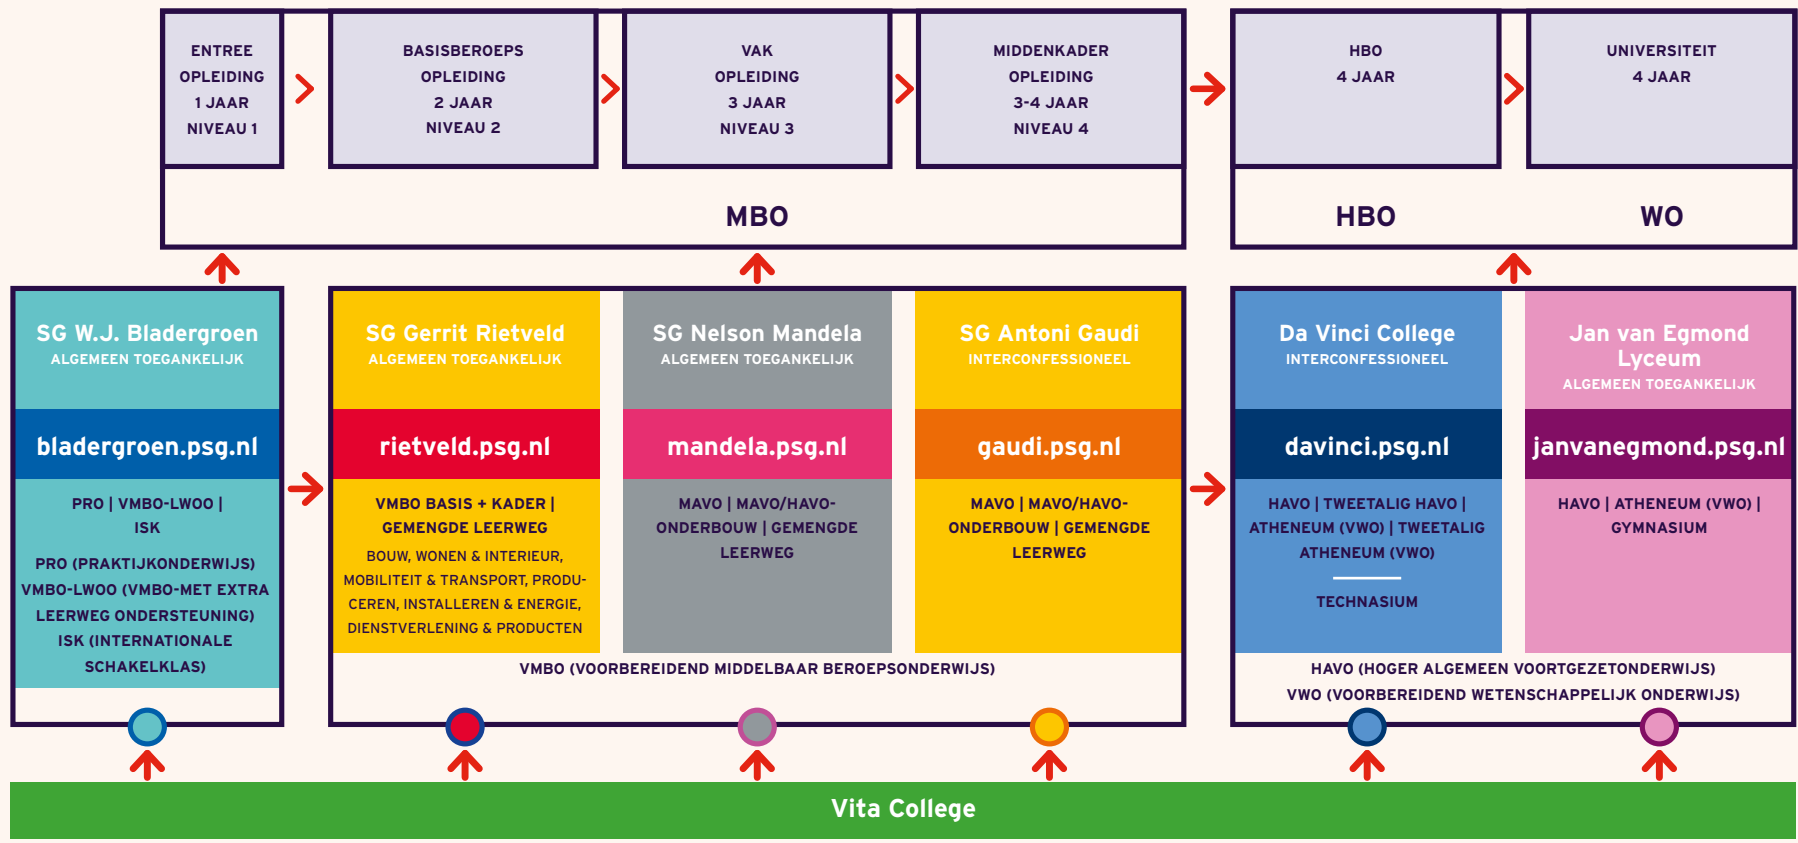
ENTREE OPLEIDING 1 JAAR NIVEAU 1

BASISBEROEPS OPLEIDING 2 JAAR NIVEAU 2

VAK OPLEIDING 3 JAAR NIVEAU 3

MIDDENKADER OPLEIDING 3-4 JAAR NIVEAU 4

MBO

HBO 4 JAAR

UNIVERSITEIT 4 JAAR

HBO

WO

SG W.J. Bladergroen
ALGEMEEN TOEGANKELIJK
bladergroen.psg.nl
PRO | VMBO-LWOO | ISK
PRO (PRAKTIJKONDERWIJS) VMBO-LWOO (VMBO-MET EXTRA LEERWEG ONDERSTEUNING) ISK (INTERNATIONALE SCHAKELKLAS)

SG Gerrit Rietveld
ALGEMEEN TOEGANKELIJK
rietveld.psg.nl
VMBO BASIS + KADER | GEMENGDE LEERWEG
BOUW, WONEN & INTERIEUR, MOBILITEIT & TRANSPORT, PRODUCEREN, INSTALLEREN & ENERGIE, DIENSTVERLENING & PRODUCTEN

SG Nelson Mandela
ALGEMEEN TOEGANKELIJK
mandela.psg.nl
MAVO | MAVO/HAVO-ONDERBOUW | GEMENGDE LEERWEG

SG Antoni Gaudi
INTERCONFESSIONEEL
gaudi.psg.nl
MAVO | MAVO/HAVO-ONDERBOUW | GEMENGDE LEERWEG

VMBO (VOORBEREIDEND MIDDELBAAR BEROEPSONDERWIJS)

Da Vinci College
INTERCONFESSIONEEL
davinci.psg.nl
HAVO | TWEETALIG HAVO | ATHENEUM (VWO) | TWEETALIG ATHENEUM (VWO)
TECHNASIUM

Jan van Egmond Lyceum
ALGEMEEN TOEGANKELIJK
janvanegmond.psg.nl
HAVO | ATHENEUM (VWO) | GYMNASIUM

HAVO (HOGER ALGEMEEN VOORTGEZETONDERWIJS)
VWO (VOORBEREIDEND WETENSCHAPPELIJK ONDERWIJS)

Vita College